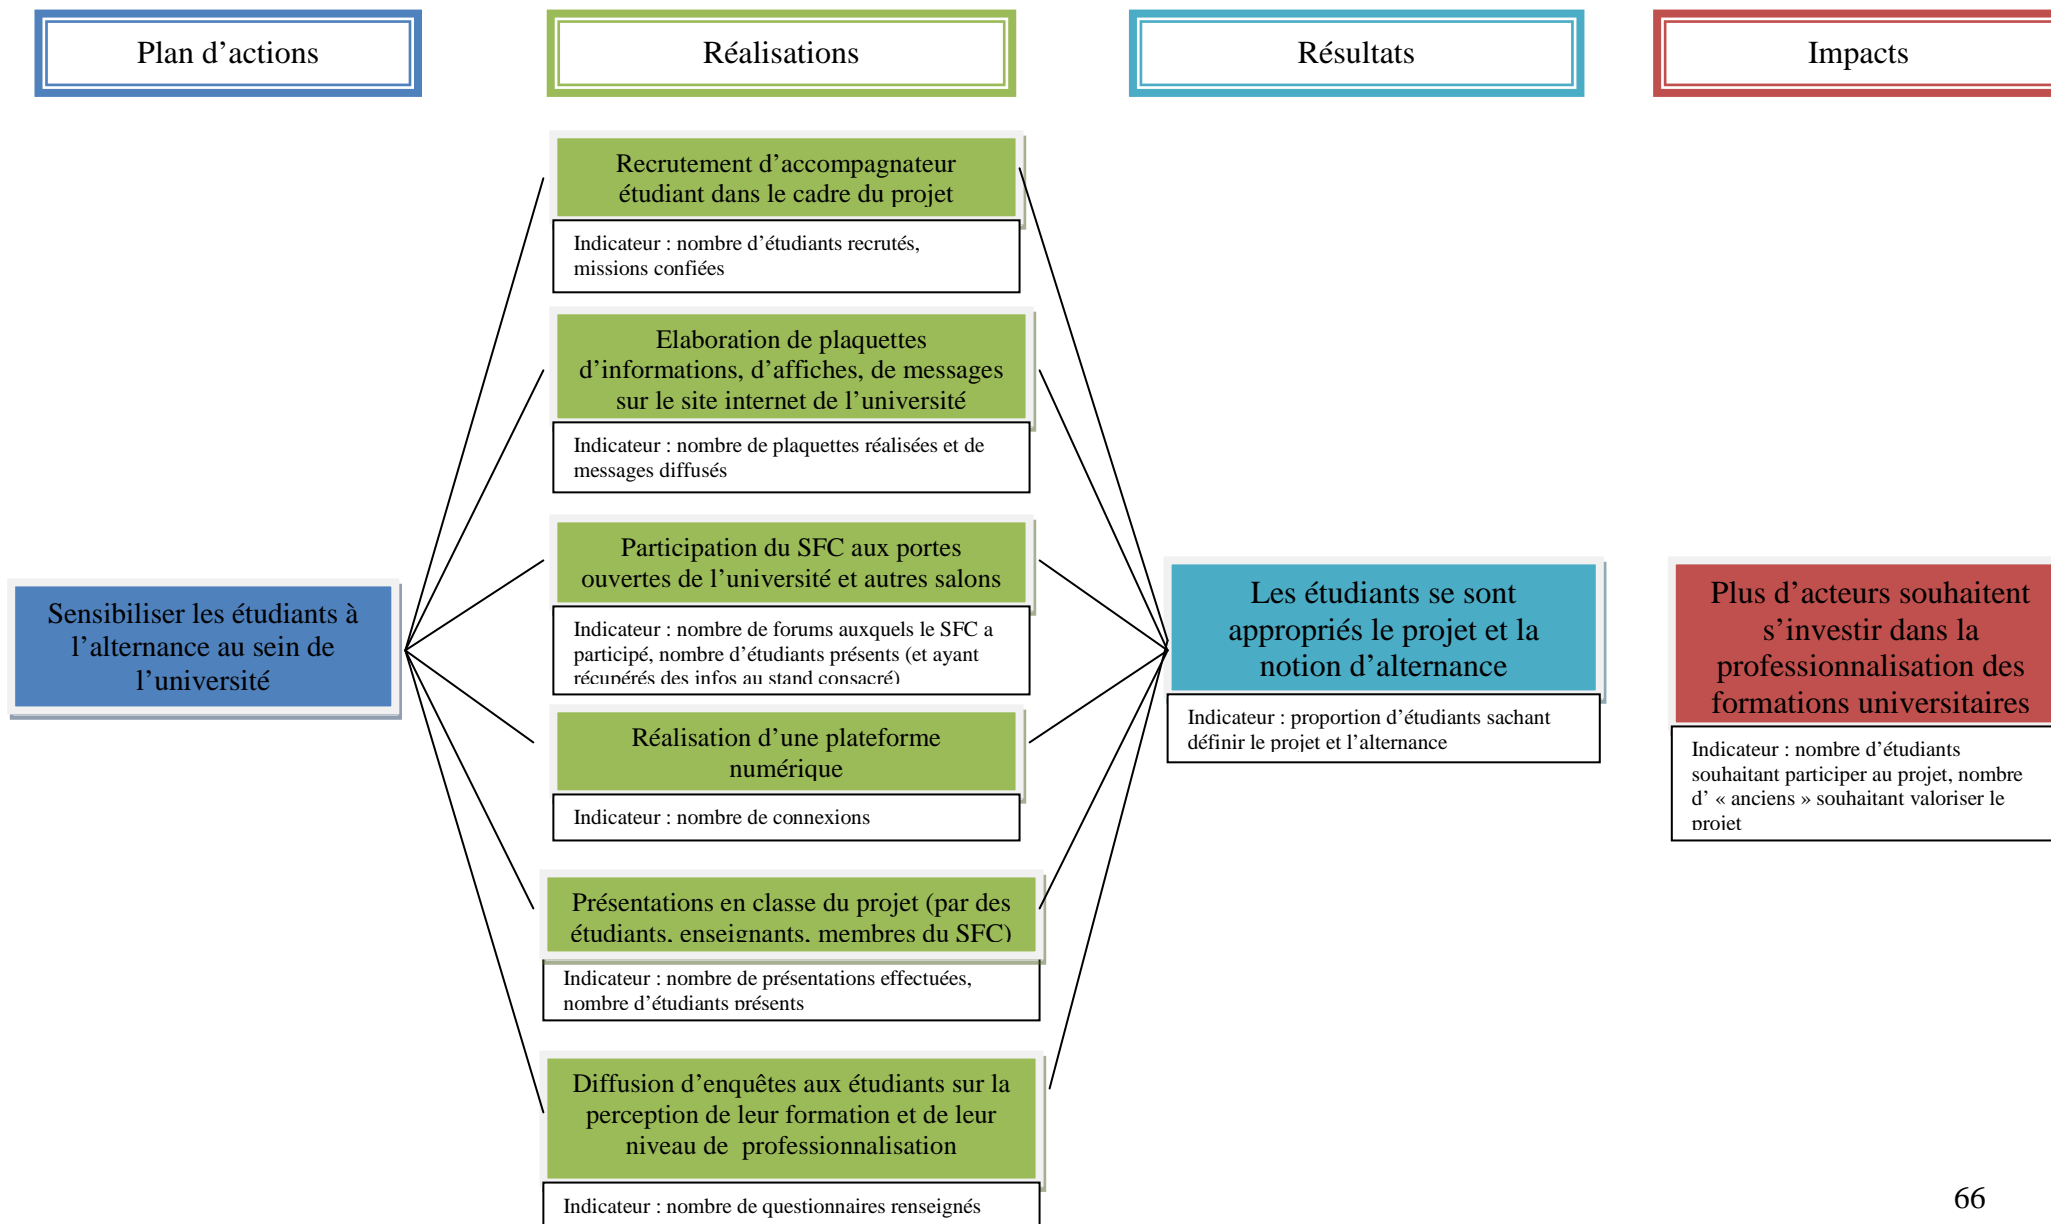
Plan d’actions

Réalisations

Résultats

Impacts

Recrutement d’accompagnateur étudiant dans le cadre du projet

Indicateur : nombre d’étudiants recrutés, missions confiées

Elaboration de plaquettes d’informations, d’affiches, de messages sur le site internet de l’université

Indicateur : nombre de plaquettes réalisées et de messages diffusés

Participation du SFC aux portes ouvertes de l’université et autres salons

Indicateur : nombre de forums auxquels le SFC a participé, nombre d’étudiants présents (et ayant récupérés des infos au stand consacré)

Sensibiliser les étudiants à l’alternance au sein de l’université

Les étudiants se sont appropriés le projet et la notion d’alternance

Indicateur : proportion d’étudiants sachant définir le projet et l’alternance

Plus d’acteurs souhaitent s’investir dans la professionnalisation des formations universitaires

Indicateur : nombre d’étudiants souhaitant participer au projet, nombre d’ « anciens » souhaitant valoriser le projet

Réalisation d’une plateforme numérique

Indicateur : nombre de connexions

Présentations en classe du projet (par des étudiants, enseignants, membres du SFC)

Indicateur : nombre de présentations effectuées, nombre d’étudiants présents

Diffusion d’enquêtes aux étudiants sur la perception de leur formation et de leur niveau de professionnalisation

Indicateur : nombre de questionnaires renseignés

66